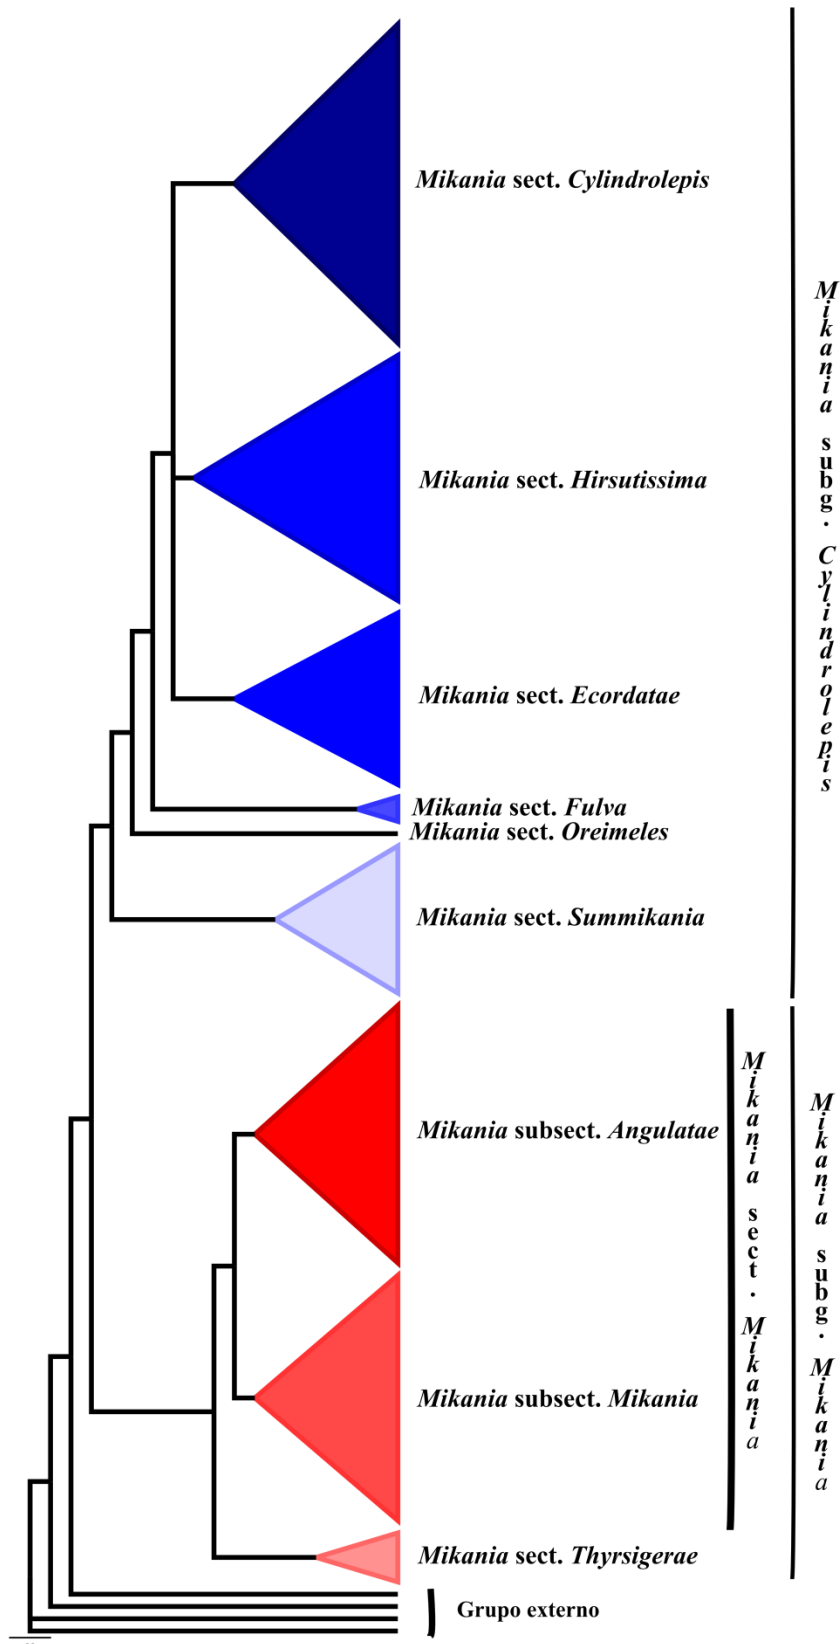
Mikania sect. Cylindrolepis

Mikania sect. Hirsutissima

Mikania sect. Ecordatae

Mikania sect. Fulva
Mikania sect. Oreimeles

Mikania sect. Summikania

Mikania subsect. Angulatae

Mikania subsect. Mikania

Mikania sect. Thyrsigerae

Grupo externo

Mikania subg. Cylindrolepis

Mikania sect. Mikania

Mikania subg. Mikania